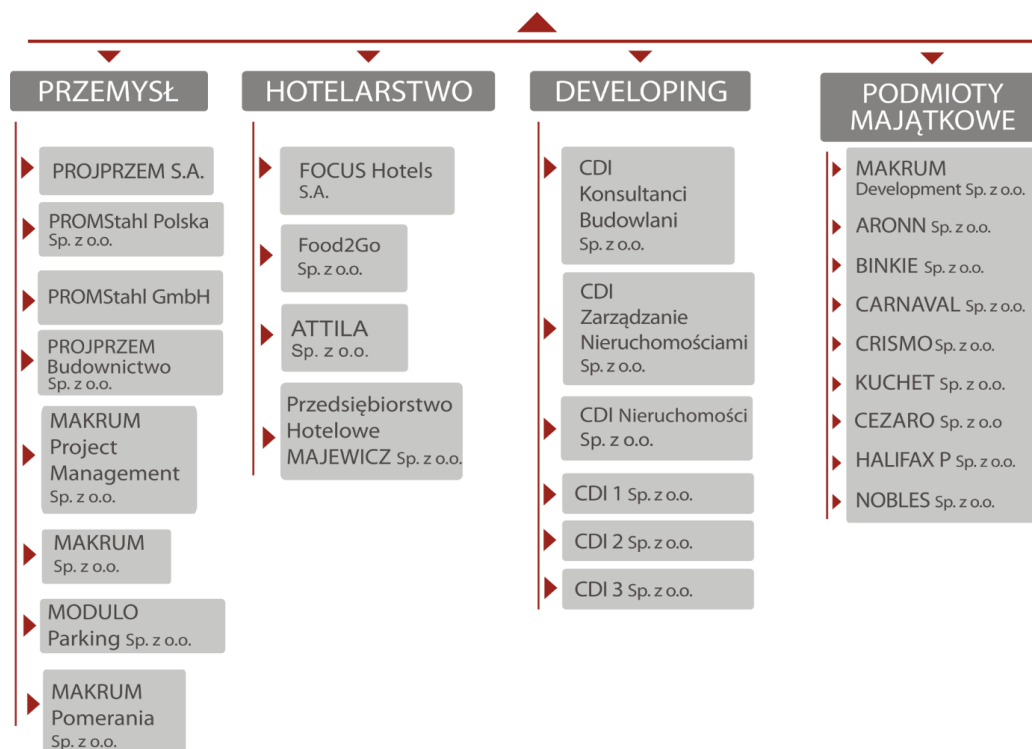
PRZEMYSŁ

PROJPRZEM S.A.

PROMStahl Polska Sp. z o.o.

PROMStahl GmbH

PROJPRZEM Budownictwo Sp. z o.o.

MAKRUM Project Management Sp. z o.o.

MAKRUM Sp. z o.o.

MODULO Parking Sp. z o.o.

MAKRUM Pomerania Sp. z o.o.

HOTELARSTWO

FOCUS Hotels S.A.

Food2Go Sp. z o.o.

ATTILA Sp. z o.o.

Przedsiębiorstwo Hotelowe MAJEWICZ Sp. z o.o.

DEVELOPING

CDI Konsultanci Budowlani Sp. z o.o.

CDI Zarządzanie Nieruchomościami Sp. z o.o.

CDI Nieruchomości Sp. z o.o.

CDI 1 Sp. z o.o.

CDI 2 Sp. z o.o.

CDI 3 Sp. z o.o.

PODMIOTY MAJĄTKOWE

MAKRUM Development Sp. z o.o.

ARONN Sp. z o.o.

BINKIE Sp. z o.o.

CARNAVAL Sp. z o.o.

CRISMO Sp. z o.o.

KUCHET Sp. z o.o.

CEZARO Sp. z o.o

HALIFAX P Sp. z o.o.

NOBLES Sp. z o.o.